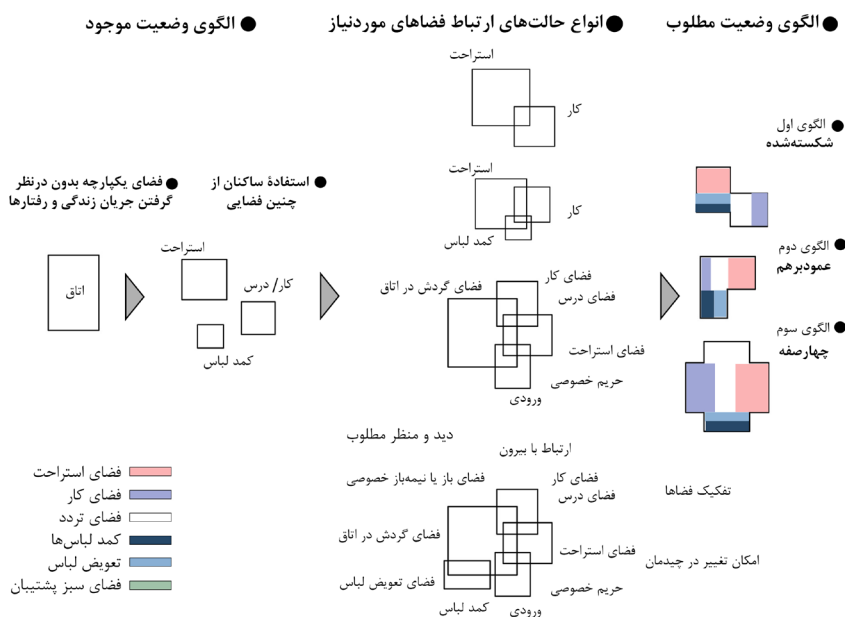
● الگوی وضعیت مطلوب

● انواع حالت‌های ارتباط فضاهای موردنیاز

● الگوی وضعیت موجود

استراحت
کار

استراحت
کار
کمد لباس

● فضای یکپارچه بدون درنظر گرفتن جریان زندگی و رفتارها

● استفادهٔ ساکنان از چنین فضایی

اتاق

استراحت
کار/ درس
کمد لباس

فضای کار
فضای گردش در اتاق
فضای درس
فضای استراحت
حریم خصوصی
ورودی

● الگوی اول
شکسته‌شده

● الگوی دوم
عمودبرهم

● الگوی سوم
چهارصفه

دید و منظر مطلوب
ارتباط با بیرون
فضای کار
فضای باز یا نیمه‌باز خصوصی
فضای درس
فضای گردش در اتاق
فضای استراحت
فضای تعویض لباس
حریم خصوصی
کمد لباس
ورودی

تفکیک فضاها

امکان تغییر در چیدمان

فضای استراحت
فضای کار
فضای تردد
کمد لباس‌ها
تعویض لباس
فضای سبز پشتیبان